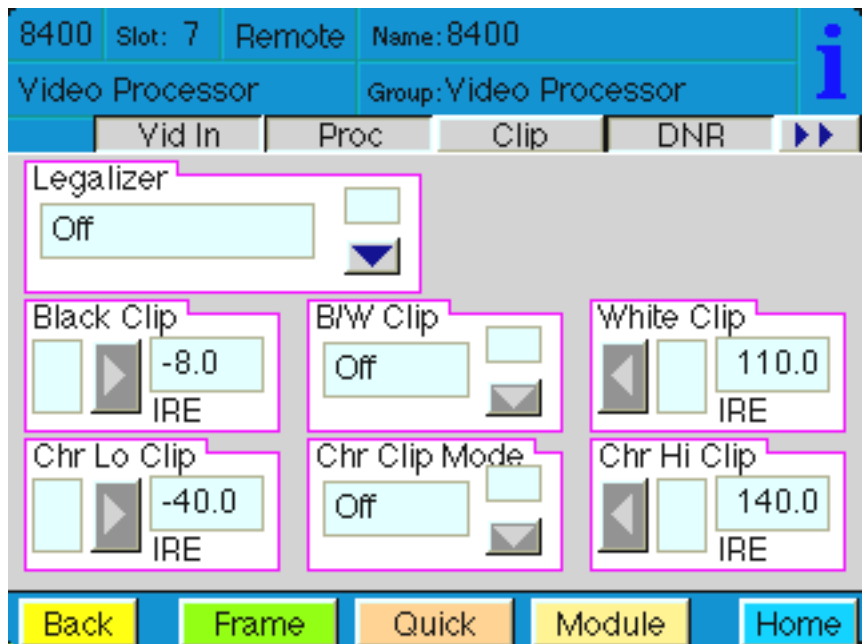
8400 Slot: 7 Remote Name: 8400

Video Processor Group: Video Processor

i

Vid In | Proc | Clip | DNR

Legalizer
Off

Black Clip
-8.0
IRE

B/W Clip
Off

White Clip
110.0
IRE

Chr Lo Clip
-40.0
IRE

Chr Clip Mode
Off

Chr Hi Clip
140.0
IRE

Back Frame Quick Module Home